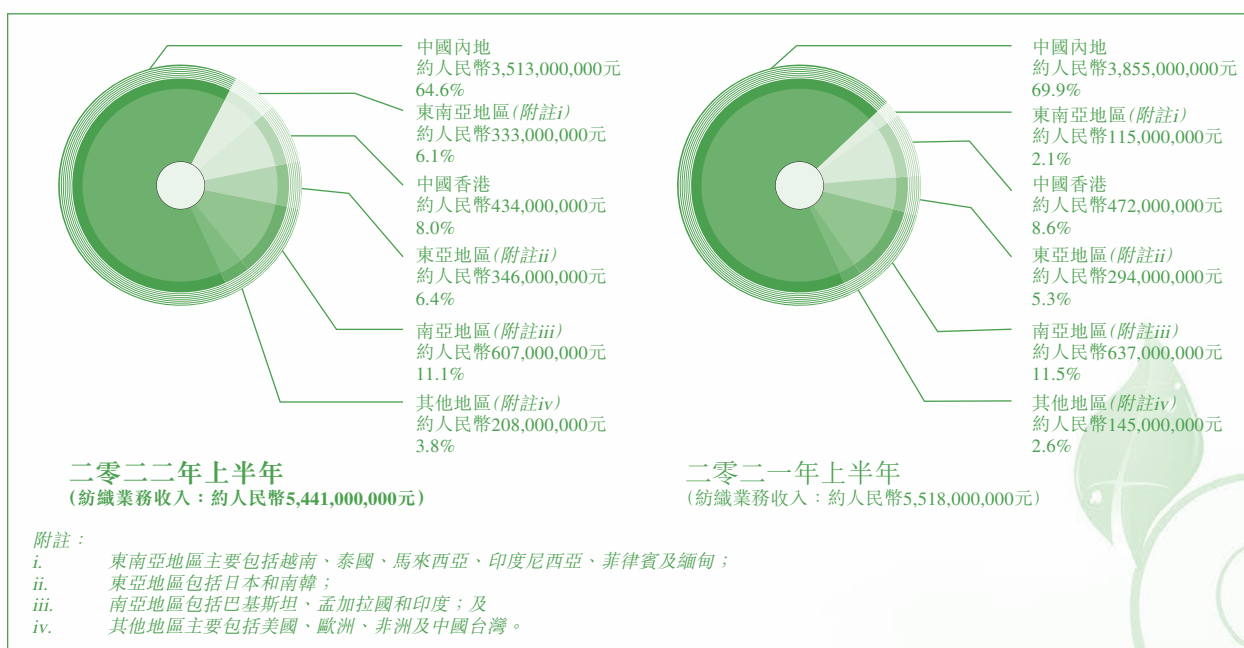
中國內地
約人民幣3,513,000,000元
64.6%

東南亞地區(附註i)
約人民幣333,000,000元
6.1%

中國香港
約人民幣434,000,000元
8.0%

東亞地區(附註ii)
約人民幣346,000,000元
6.4%

南亞地區(附註iii)
約人民幣607,000,000元
11.1%

其他地區(附註iv)
約人民幣208,000,000元
3.8%

二零二二年上半年
(紡織業務收入:約人民幣5,441,000,000元)

中國內地
約人民幣3,855,000,000元
69.9%

東南亞地區(附註i)
約人民幣115,000,000元
2.1%

中國香港
約人民幣472,000,000元
8.6%

東亞地區(附註ii)
約人民幣294,000,000元
5.3%

南亞地區(附註iii)
約人民幣637,000,000元
11.5%

其他地區(附註iv)
約人民幣145,000,000元
2.6%

二零二一年上半年
(紡織業務收入:約人民幣5,518,000,000元)

附註:
i. 東南亞地區主要包括越南、泰國、馬來西亞、印度尼西亞、菲律賓及緬甸;
ii. 東亞地區包括日本和南韓;
iii. 南亞地區包括巴基斯坦、孟加拉國和印度;及
iv. 其他地區主要包括美國、歐洲、非洲及中國台灣。